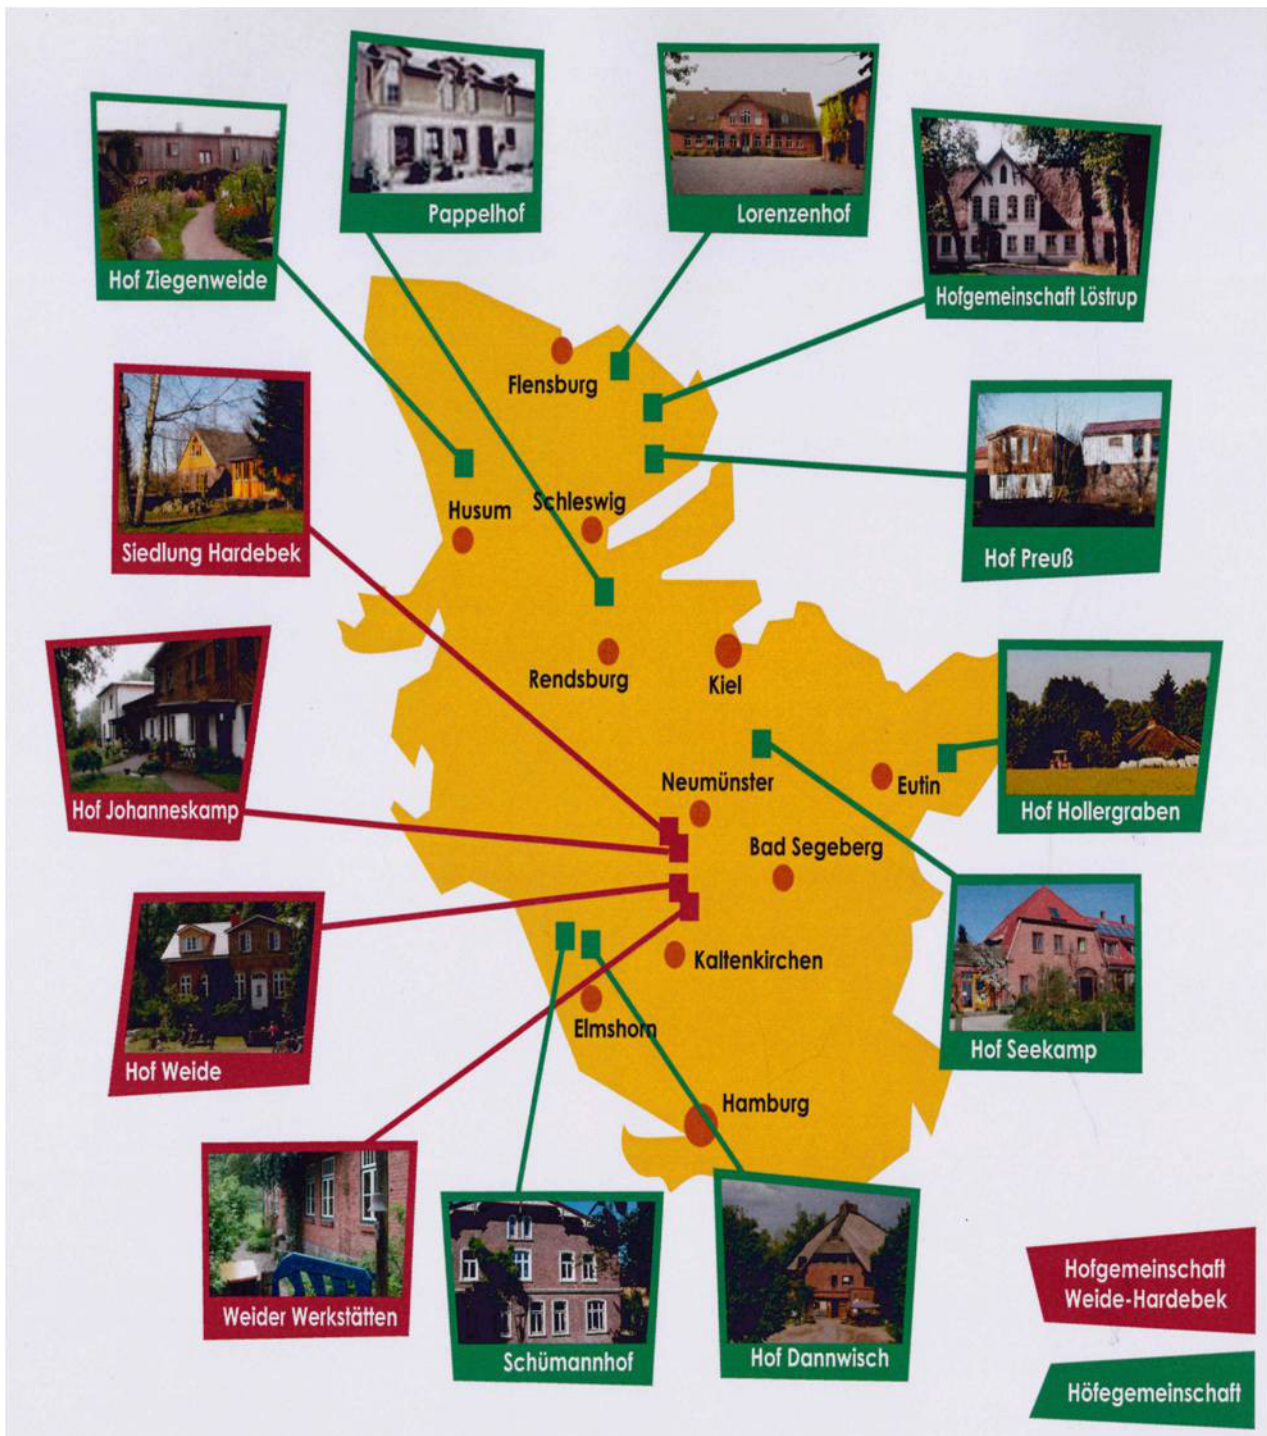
Pappelhof

Lorenzenhof

Hof Ziegenweide

Hofgemeinschaft Löstrup

Flensburg

Siedlung Hardebek

Husum

Schleswig

Hof Preuß

Rendsburg

Kiel

Hof Johanneskamp

Neumünster

Eutin

Hof Hollergraben

Bad Segeberg

Hof Weide

Kaltenkirchen

Elmshorn

Hof Seekamp

Hamburg

Weider Werkstätten

Schümannhof

Hof Dannwisch

Hofgemeinschaft Weide-Hardebek

Höfegemeinschaft